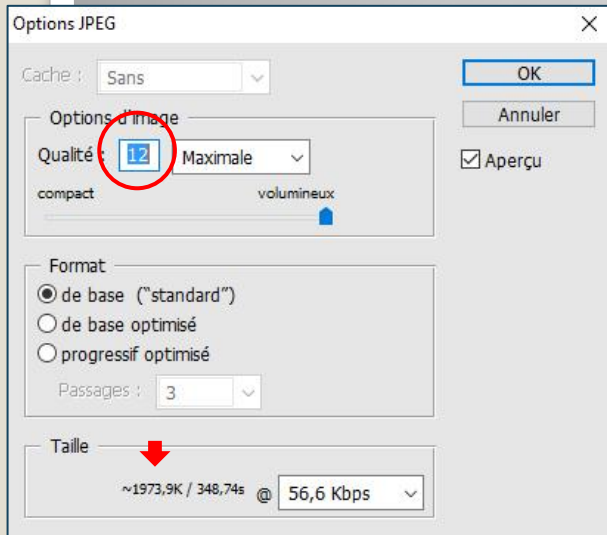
Options JPEG

Cache : Sans

OK

Annuler

Aperçu

Options d'image

Qualité : 12 Maximale

compact volumineux

Format

de base ("standard")

de base optimisé

progressif optimisé

Passages : 3

Taille

~1973,9K / 348,74s @ 56,6 Kbps